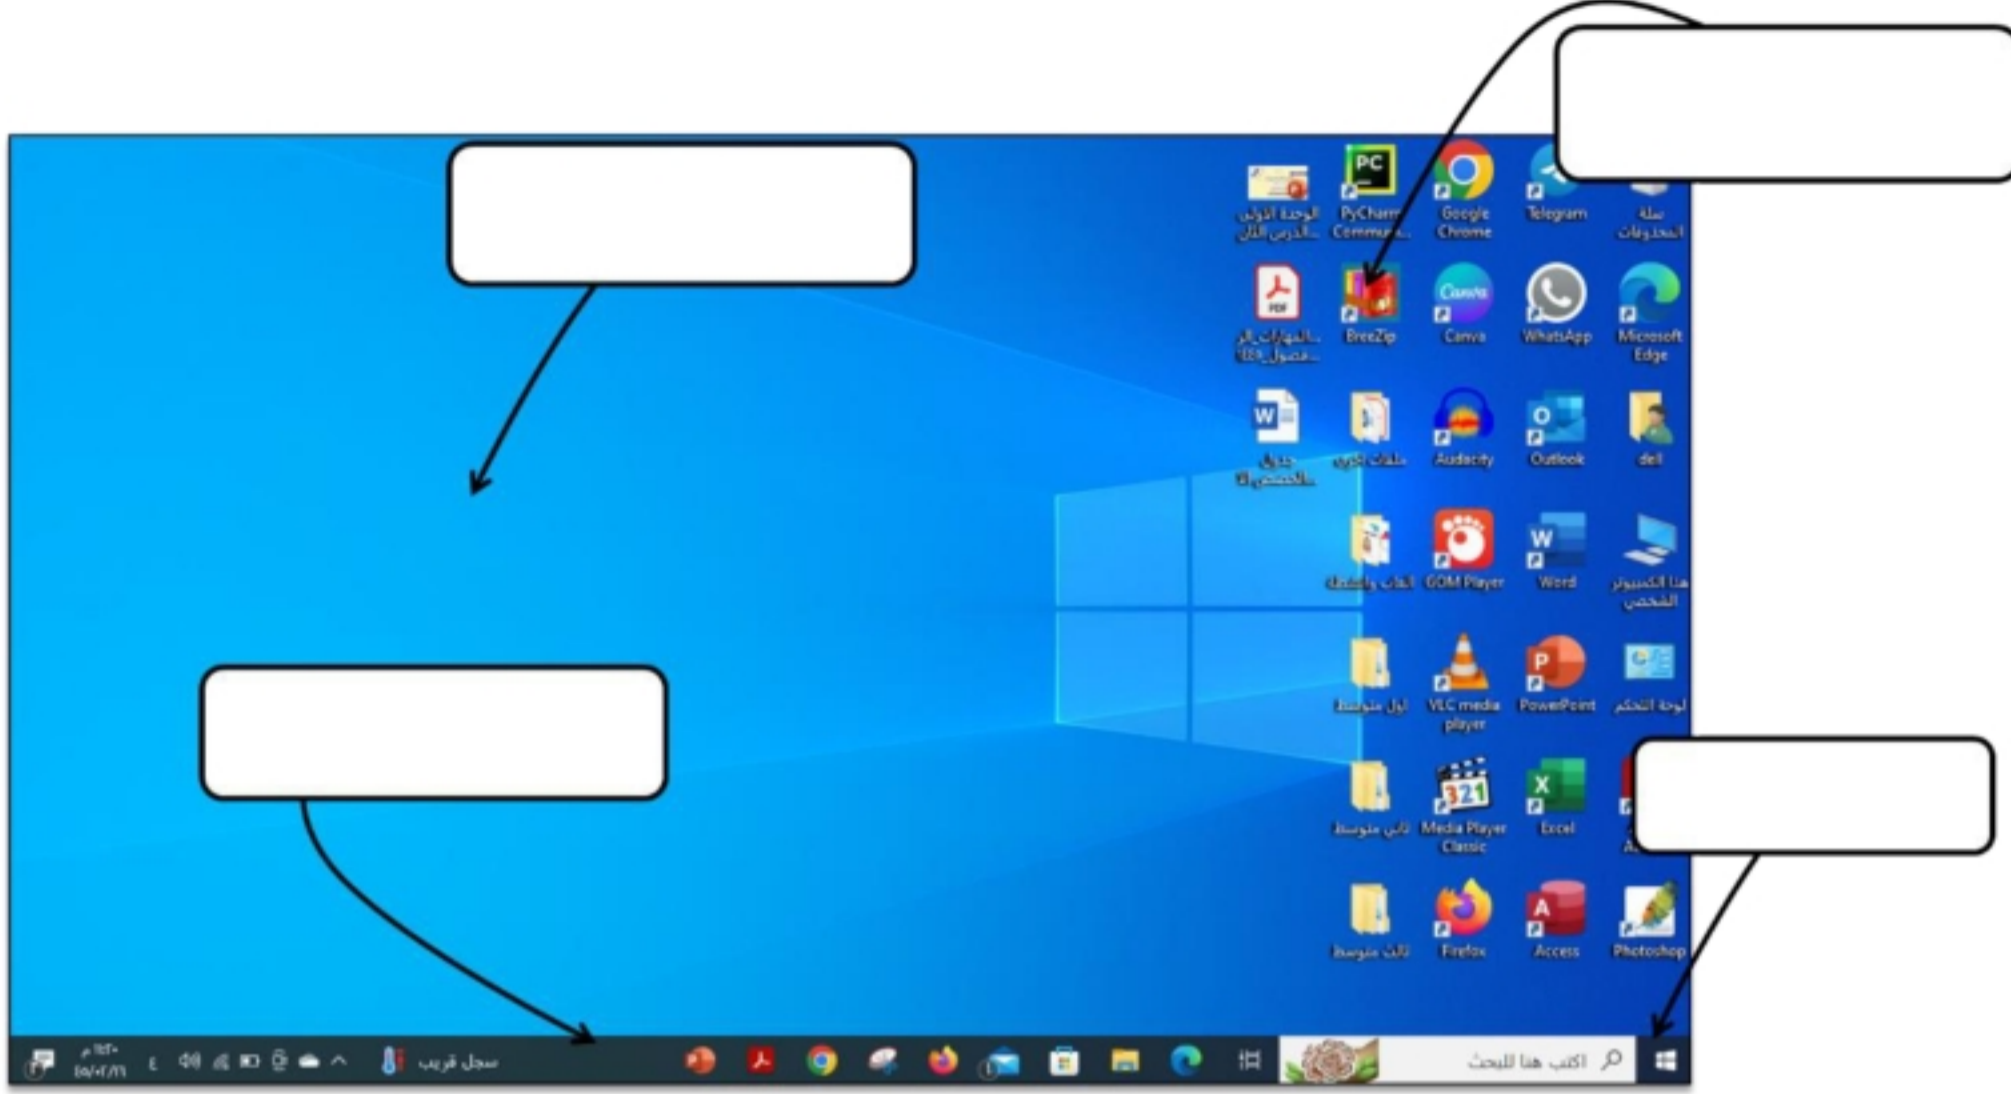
الوحدة الأولى ...الدرس الثا
PyCharm Commu...
Google Chrome
Telegram
سلة المحذوفات
...المهارات الر ...فصول ١٤٤٥
BreeZip
Canva
WhatsApp
Microsoft Edge
جدول ...ملخص
ملفات اخرى
Audacity
Outlook
dell
ألعاب وأنشطة
GOM Player
Word
هذا الكمبيوتر الشخصي
أول متوسط
VLC media player
PowerPoint
لوحة التحكم
ثاني متوسط
Media Player Classic
Excel
ثالث متوسط
Firefox
Access
Photoshop
سجل قريب
اكتب هنا للبحث